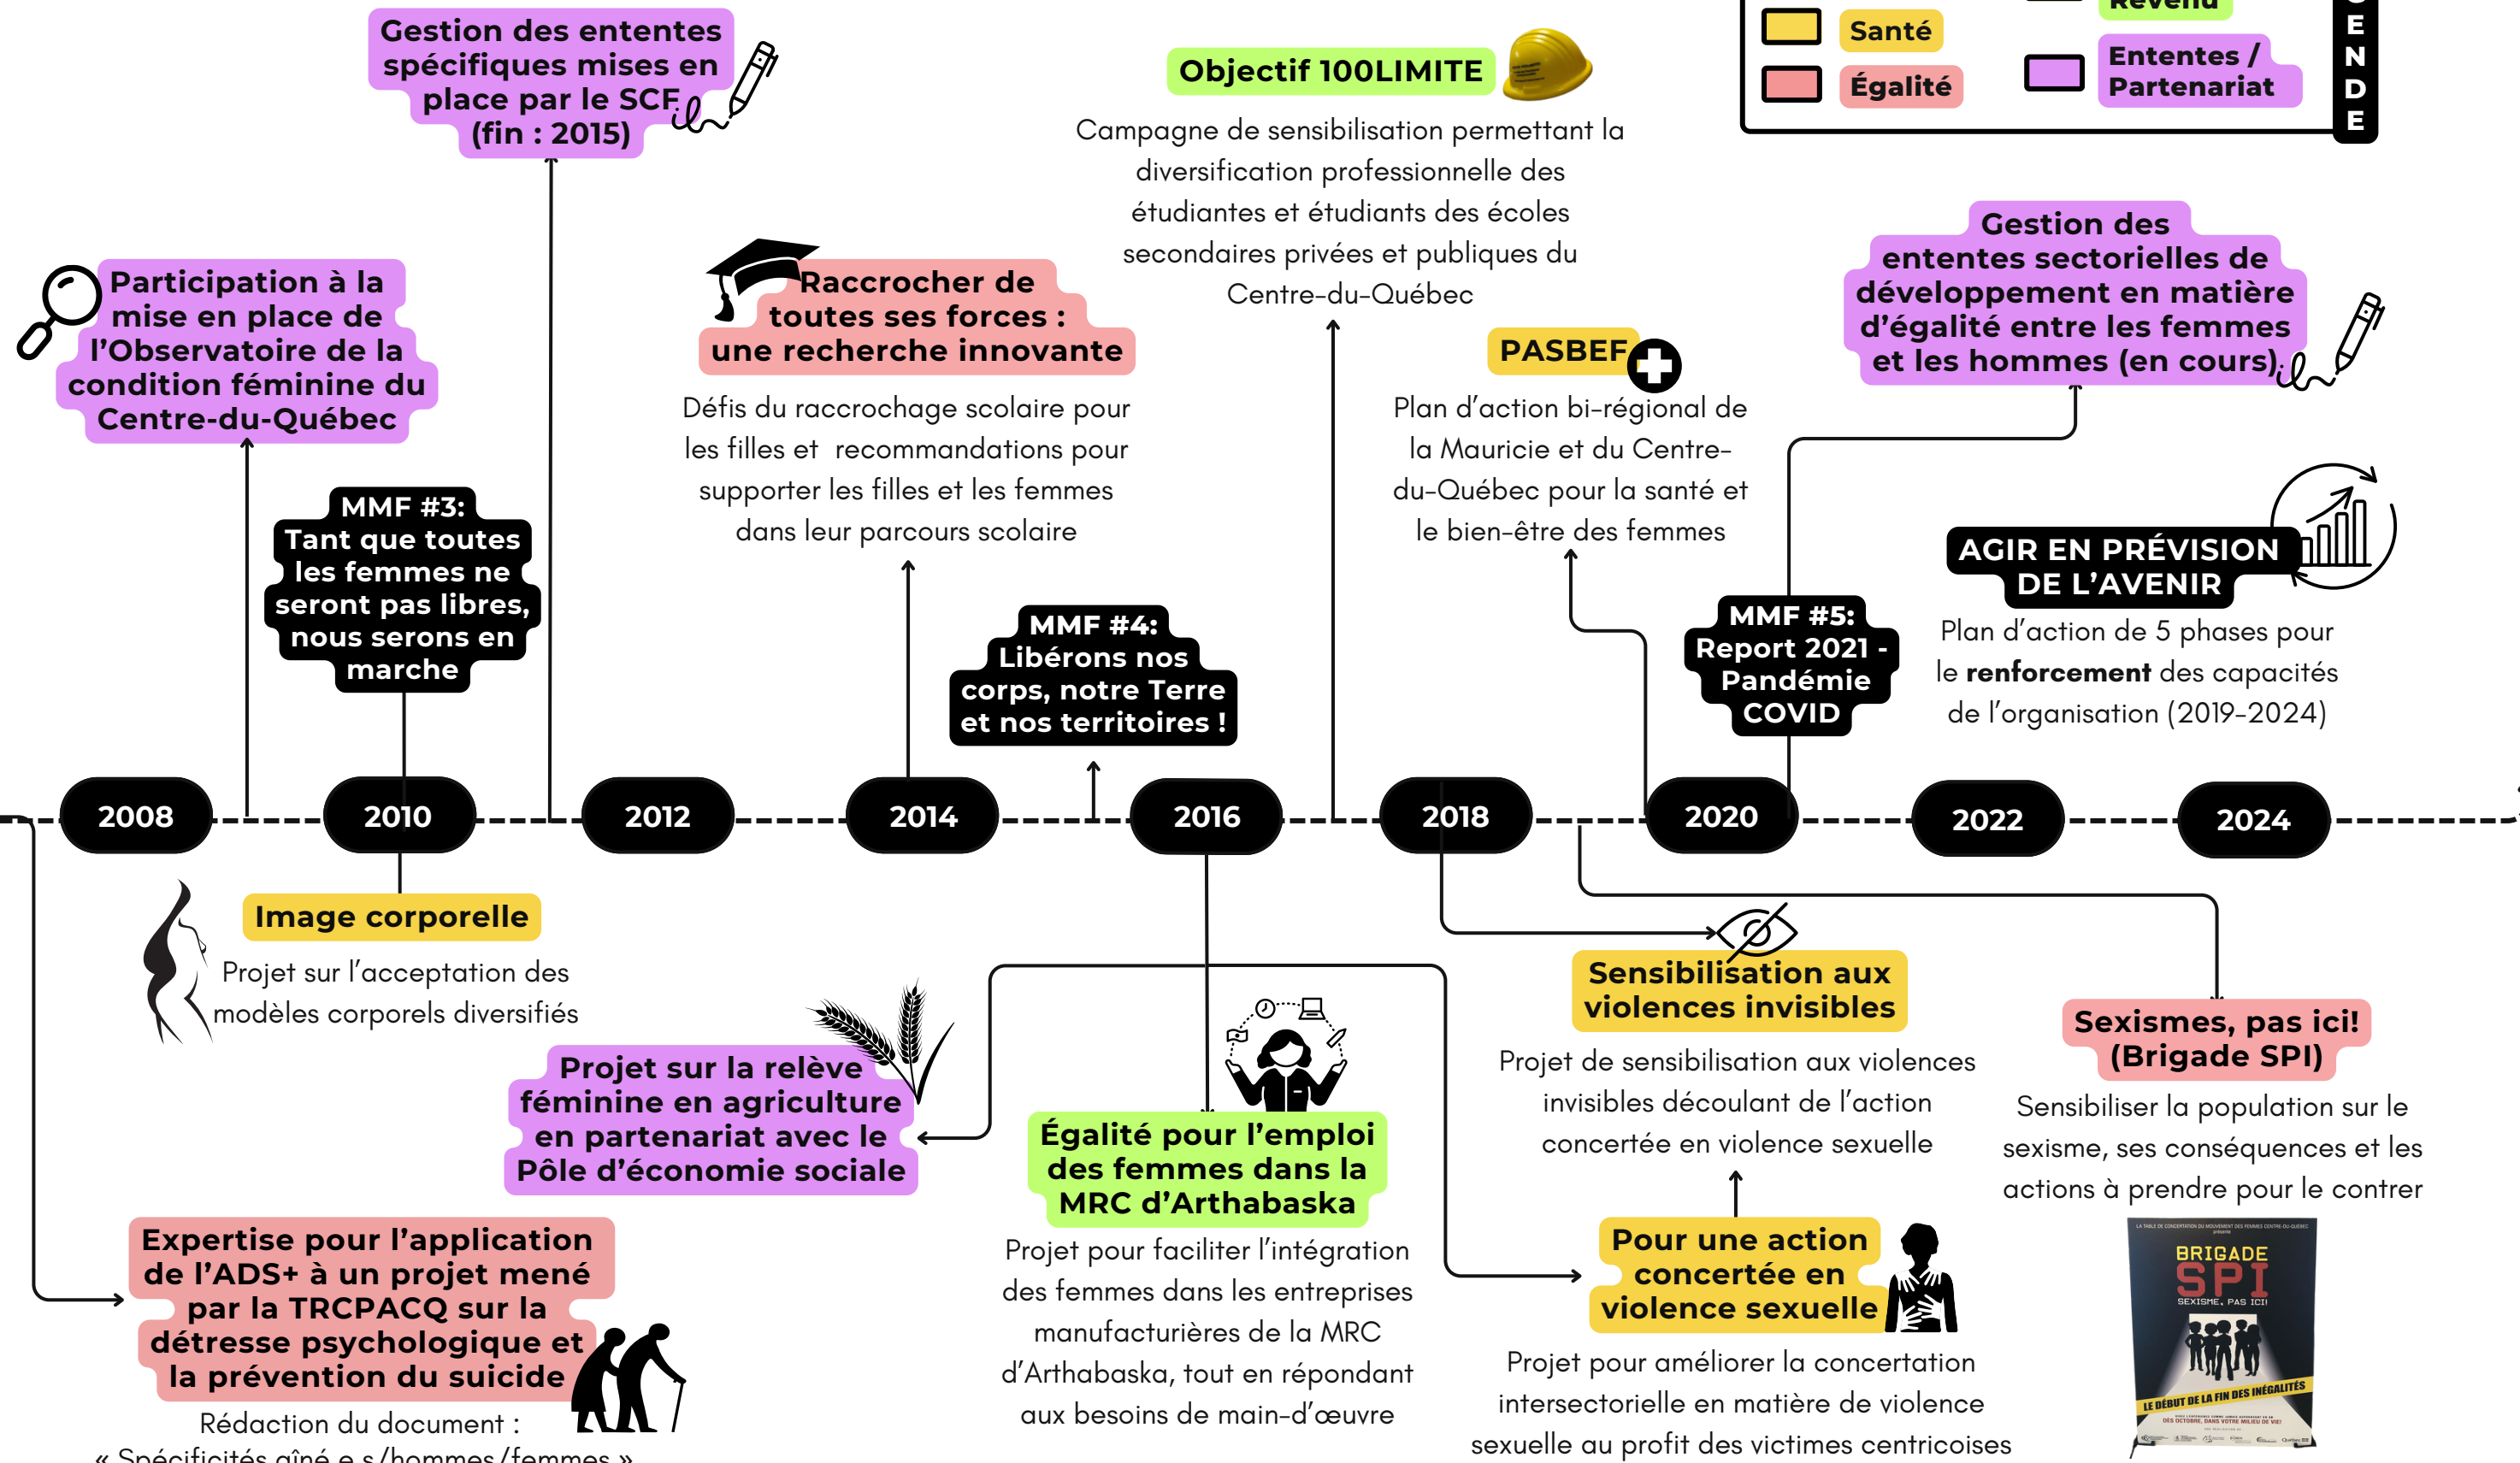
Revenu
Santé
Égalité
Ententes / Partenariat
ENDE

Gestion des ententes spécifiques mises en place par le SCF (fin : 2015)

Objectif 100LIMITE
Campagne de sensibilisation permettant la diversification professionnelle des étudiantes et étudiants des écoles secondaires privées et publiques du Centre-du-Québec

Participation à la mise en place de l'Observatoire de la condition féminine du Centre-du-Québec

Raccrocher de toutes ses forces : une recherche innovante
Défis du raccrochage scolaire pour les filles et recommandations pour supporter les filles et les femmes dans leur parcours scolaire

PASBEF
Plan d'action bi-régional de la Mauricie et du Centre-du-Québec pour la santé et le bien-être des femmes

Gestion des ententes sectorielles de développement en matière d'égalité entre les femmes et les hommes (en cours)

MMF #3: Tant que toutes les femmes ne seront pas libres, nous serons en marche

MMF #4: Libérons nos corps, notre Terre et nos territoires !

MMF #5: Report 2021 - Pandémie COVID

AGIR EN PRÉVISION DE L'AVENIR
Plan d'action de 5 phases pour le **renforcement** des capacités de l'organisation (2019-2024)

2008
2010
2012
2014
2016
2018
2020
2022
2024

Image corporelle
Projet sur l'acceptation des modèles corporels diversifiés

Projet sur la relève féminine en agriculture en partenariat avec le Pôle d'économie sociale

Égalité pour l'emploi des femmes dans la MRC d'Arthabaska
Projet pour faciliter l'intégration des femmes dans les entreprises manufacturières de la MRC d'Arthabaska, tout en répondant aux besoins de main-d'œuvre

Sensibilisation aux violences invisibles
Projet de sensibilisation aux violences invisibles découlant de l'action concertée en violence sexuelle

Sexismes, pas ici! (Brigade SPI)
Sensibiliser la population sur le sexisme, ses conséquences et les actions à prendre pour le contrer

Pour une action concertée en violence sexuelle
Projet pour améliorer la concertation intersectorielle en matière de violence sexuelle au profit des victimes centricoises

Expertise pour l'application de l'ADS+ à un projet mené par la TRCPACQ sur la détresse psychologique et la prévention du suicide
Rédaction du document : « Spécificités aîné.e.s/hommes/femmes »

BRIGADE SPI
SEXISME, PAS ICI!
LE DÉBUT DE LA FIN DES INÉGALITÉS